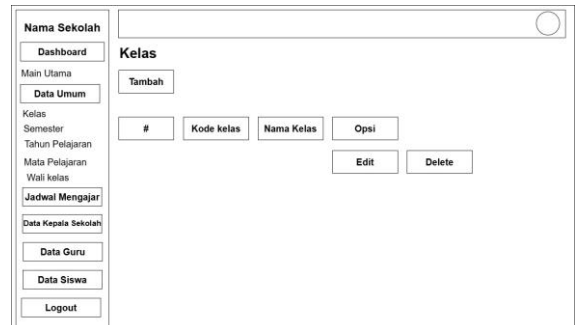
Nama Sekolah

Dashboard

Main Utama

Data Umum

Kelas
Semester
Tahun Pelajaran
Mata Pelajaran
Wali kelas

Jadwal Mengajar

Data Kepala Sekolah

Data Guru

Data Siswa

Logout

Kelas

Tambah

| # | Kode kelas | Nama Kelas | Opsi |
|---|---|---|---|
| | | | Edit Delete |